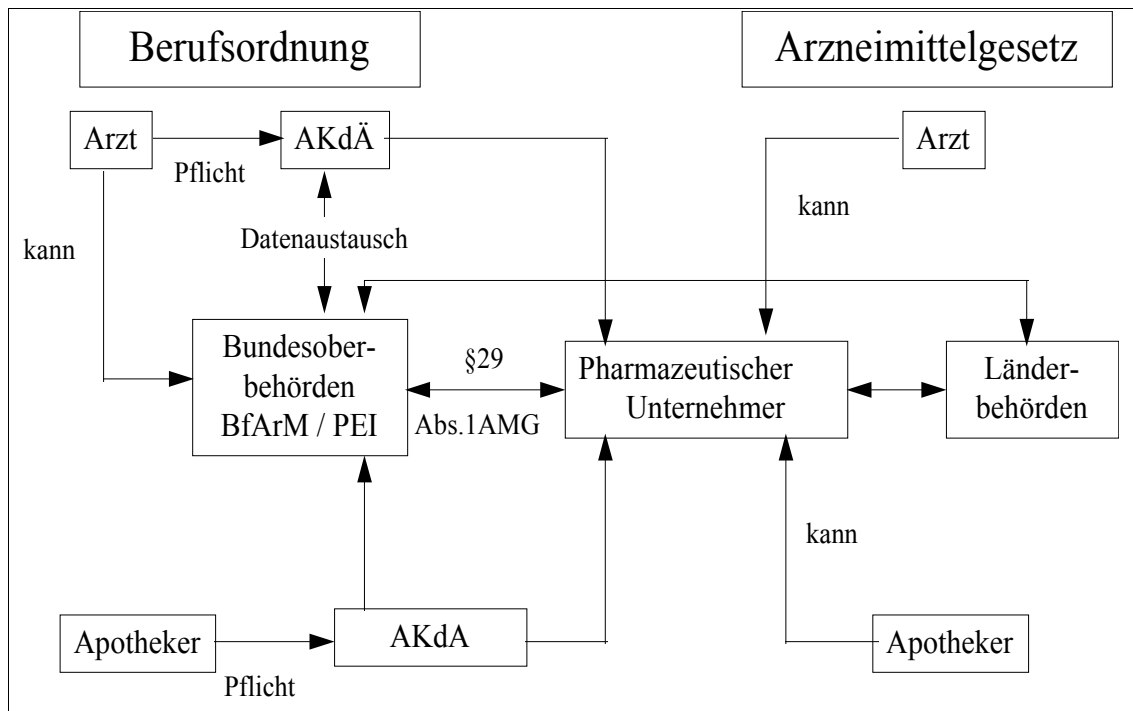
Berufsordnung

Arzneimittelgesetz

Arzt

Pflicht

AKdÄ

Arzt

kann

Datenaustausch

kann

Bundesoberbehörden
BfArM / PEI

§29

Abs.1AMG

Pharmazeutischer Unternehmer

Länderbehörden

kann

Apotheker

Pflicht

AKdA

Apotheker